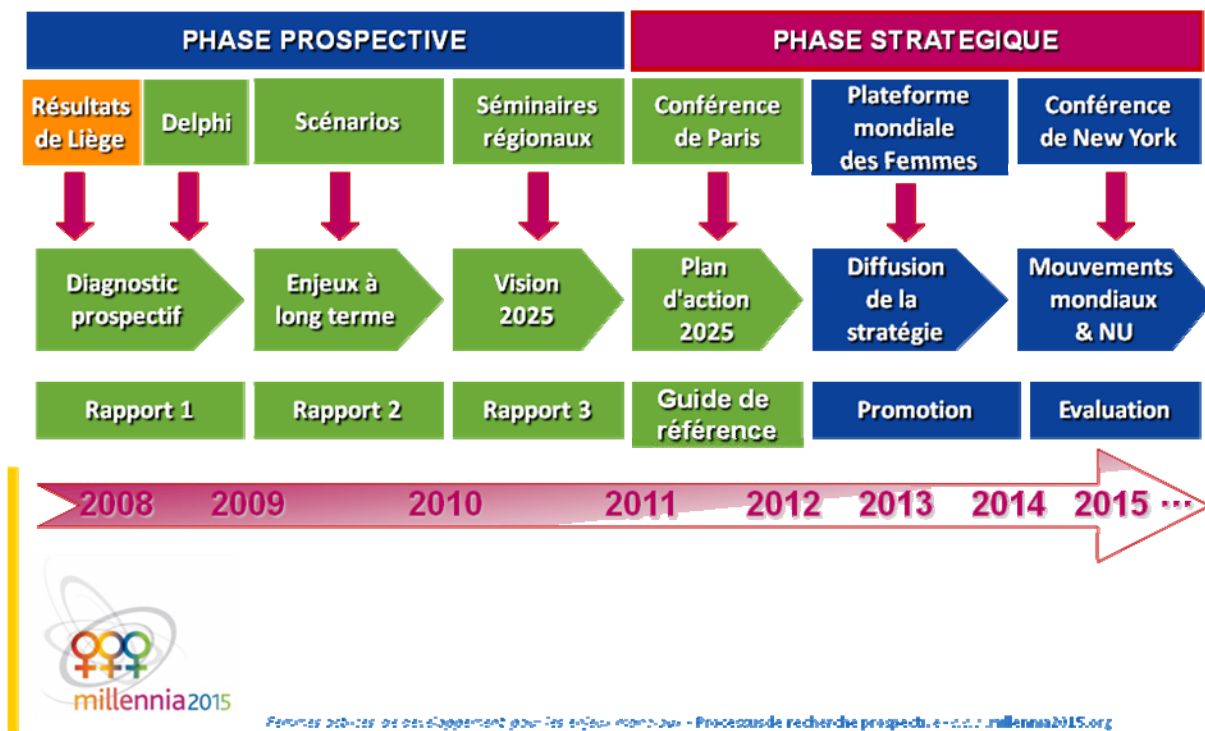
PHASE PROSPECTIVE

PHASE STRATEGIQUE

Résultats de Liège

Delphi

Scénarios

Séminaires régionaux

Conférence de Paris

Plateforme mondiale des Femmes

Conférence de New York

Diagnostic prospectif

Enjeux à long terme

Vision 2025

Plan d'action 2025

Diffusion de la stratégie

Mouvements mondiaux & NU

Rapport 1

Rapport 2

Rapport 3

Guide de référence

Promotion

Evaluation

2008 2009 2010 2011 2012 2013 2014 2015 ···

millennia2015

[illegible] - Processus de recherche prospective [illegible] millennia2015.org